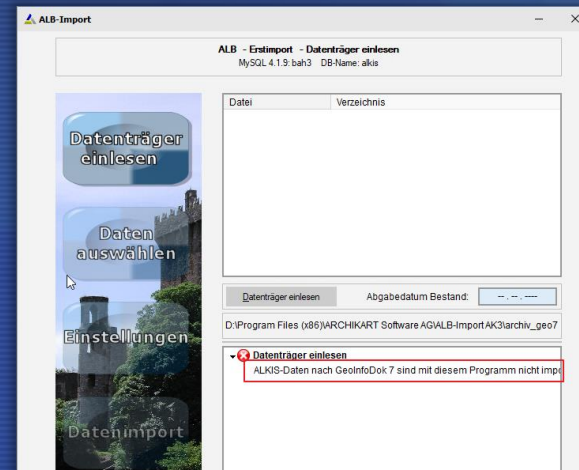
ALB-Import

ALB - Erstimport - Datenträger einlesen
MySQL 4.1.9: bah3 DB-Name: alkis

Datenträger einlesen

Daten auswählen

Einstellungen

Datenimport

| Datei | Verzeichnis |
|---|---|

Datenträger einlesen

Abgabedatum Bestand: -- . -- . ----

D:\Program Files (x86)\ARCHIKART Software AG\ALB-Import AK3\archiv_geo7

Datenträger einlesen

ALKIS-Daten nach GeoInfoDok 7 sind mit diesem Programm nicht impo